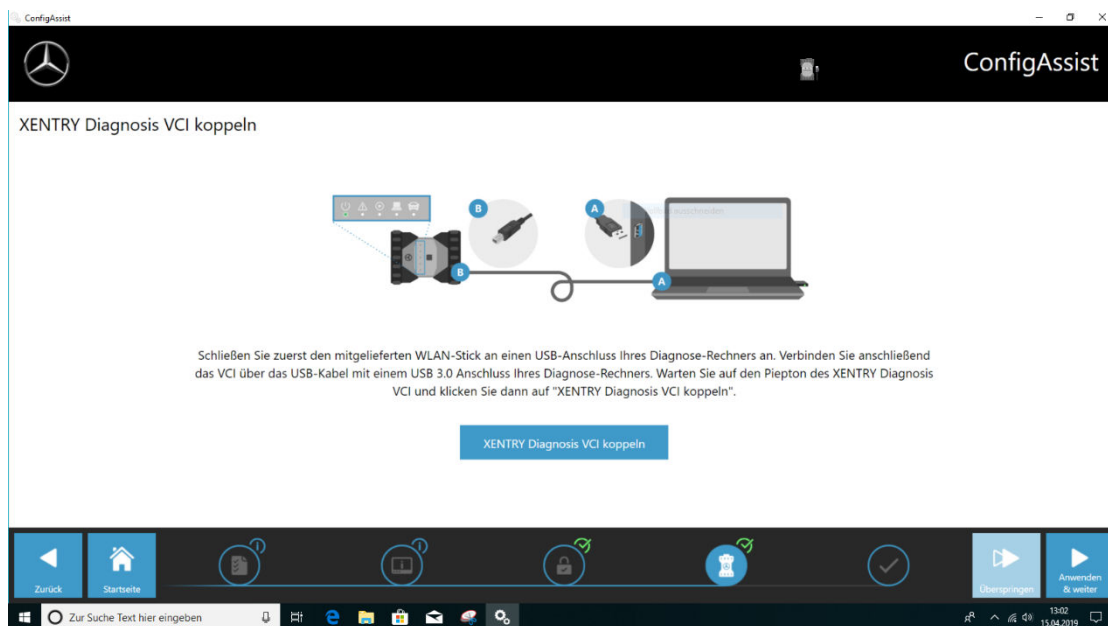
ConfigAssist

ConfigAssist

XENTRY Diagnosis VCI koppeln

B

A

ausschneiden

B

A

Schließen Sie zuerst den mitgelieferten WLAN-Stick an einen USB-Anschluss Ihres Diagnose-Rechners an. Verbinden Sie anschließend das VCI über das USB-Kabel mit einem USB 3.0 Anschluss Ihres Diagnose-Rechners. Warten Sie auf den Piepton des XENTRY Diagnosis VCI und klicken Sie dann auf "XENTRY Diagnosis VCI koppeln".

XENTRY Diagnosis VCI koppeln

Zurück

Startseite

Überspringen

Anwenden & weiter

Zur Suche Text hier eingeben

13:02
15.04.2019